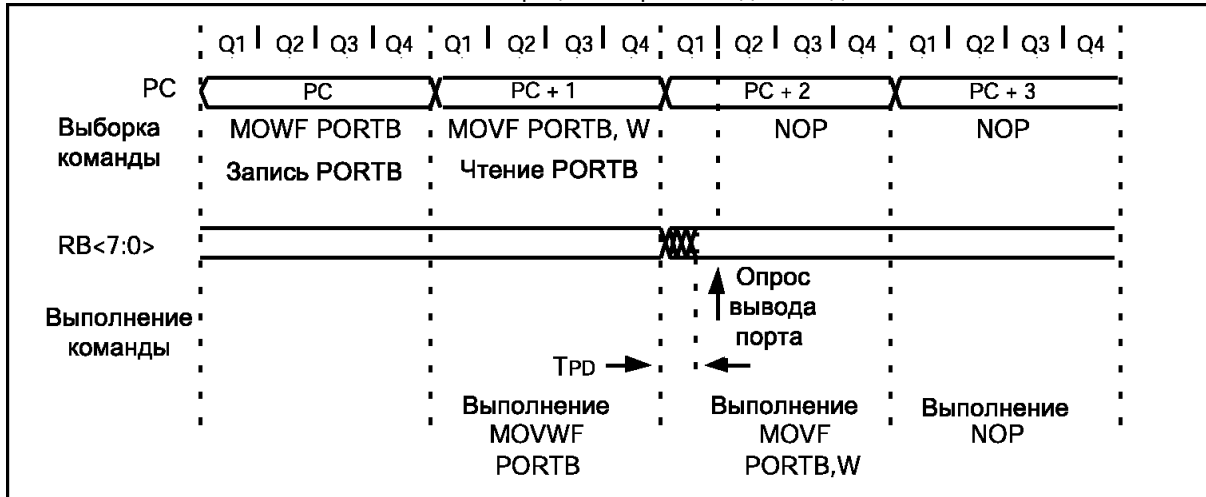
Q1 Q2 Q3 Q4 Q1 Q2 Q3 Q4 Q1 Q2 Q3 Q4 Q1 Q2 Q3 Q4

PC

PC

PC + 1

PC + 2

PC + 3

Выборка команды

MOWF PORTB

MOVF PORTB, W

NOP

NOP

Запись PORTB

Чтение PORTB

RB<7:0>

Опрос вывода порта

Выполнение команды

TPD

Выполнение MOVWF PORTB

Выполнение MOVF PORTB,W

Выполнение NOP